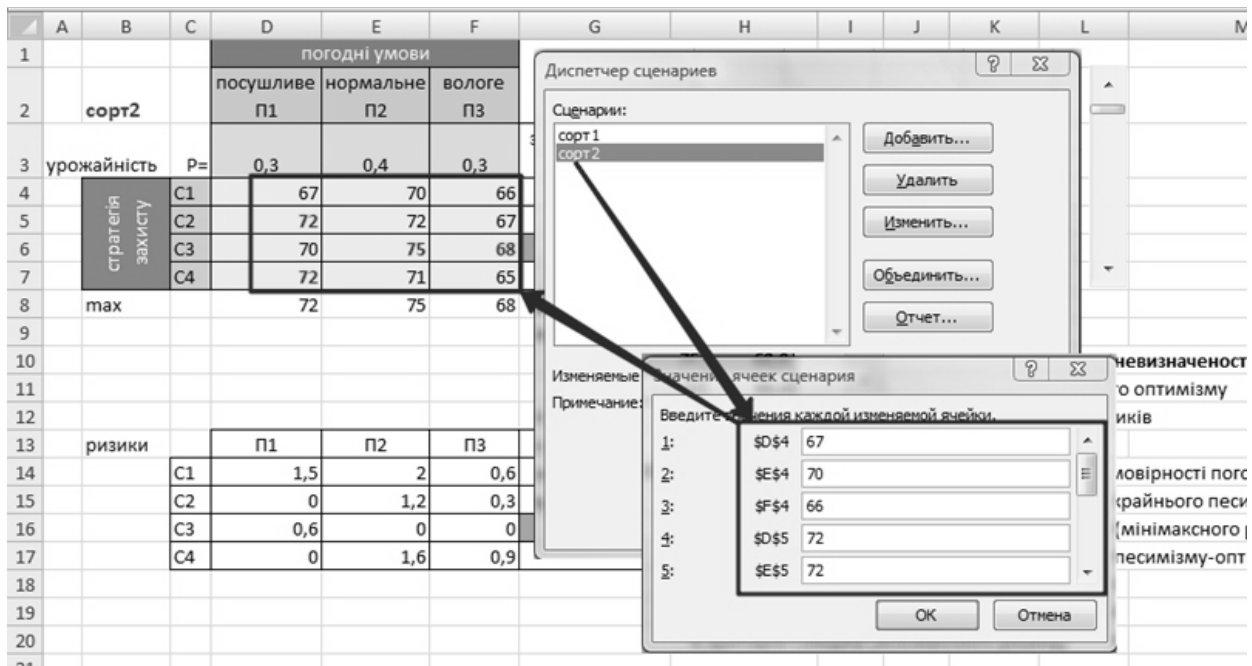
| | A | B | C | D | E | F | G | H | I | J | K | L | M |
|---|---|---|---|---|---|---|---|---|---|---|---|---|---|
| 1 | | | | погодні умови | | | | | | | | | |
| 2 | | сорт2 | | посушливе П1 | нормальне П2 | вологе П3 | | | | | | | |
| 3 | урожайність | | P= | 0,3 | 0,4 | 0,3 | | | | | | | |
| 4 | | стратегія захисту | С1 | 67 | 70 | 66 | | | | | | | |
| 5 | | | С2 | 72 | 72 | 67 | | | | | | | |
| 6 | | | С3 | 70 | 75 | 68 | | | | | | | |
| 7 | | | С4 | 72 | 71 | 65 | | | | | | | |
| 8 | | max | | 72 | 75 | 68 | | | | | | | |
| 9 | | | | | | | | | | | | | |
| 10 | | | | | | | | | | | | невизначеност | |
| 11 | | | | | | | | | | | | го оптимізму | |
| 12 | | | | | | | | | | | | иків | |
| 13 | | ризики | | П1 | П2 | П3 | | | | | | | |
| 14 | | | С1 | 1,5 | 2 | 0,6 | | | | | | мовірності пого | |
| 15 | | | С2 | 0 | 1,2 | 0,3 | | | | | | крайнього песи | |
| 16 | | | С3 | 0,6 | 0 | 0 | | | | | | (мінімаксного р | |
| 17 | | | С4 | 0 | 1,6 | 0,9 | | | | | | песимізму-опт | |
| 18 | | | | | | | | | | | | | |
| 19 | | | | | | | | | | | | | |
| 20 | | | | | | | | | | | | | |

Диспетчер сценариев

Сценарии:
сорт1
сорт2

Добавить...
Удалить
Изменить...
Объединить...
Отчет...

Изменяемые
Примечание:

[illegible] значения ячеек сценария

Введите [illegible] каждой изменяемой ячейки.

| | | |
|---|---|---|
| 1: | \$D\$4 | 67 |
| 2: | \$E\$4 | 70 |
| 3: | \$F\$4 | 66 |
| 4: | \$D\$5 | 72 |
| 5: | \$E\$5 | 72 |

OK
Отмена